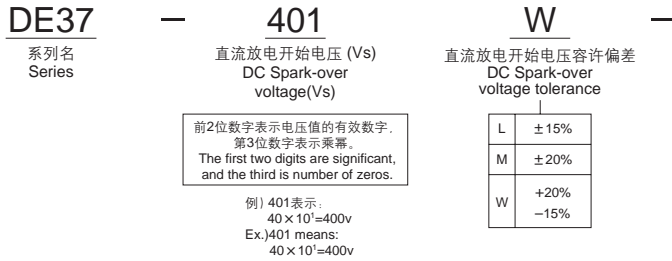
DE37 — 401 — W —

系列名
Series

直流放电开始电压 (Vs)
DC Spark-over voltage(Vs)

前2位数字表示电压值的有效数字，第3位数字表示乘幂。
The first two digits are significant, and the third is number of zeros.

例）401表示：
$40\times10^1$=400v
Ex.)401 means:
$40\times10^1$=400v

直流放电开始电压容许偏差
DC Spark-over voltage tolerance

| L | ±15% |
|---|---|
| M | ±20% |
| W | +20% −15% |